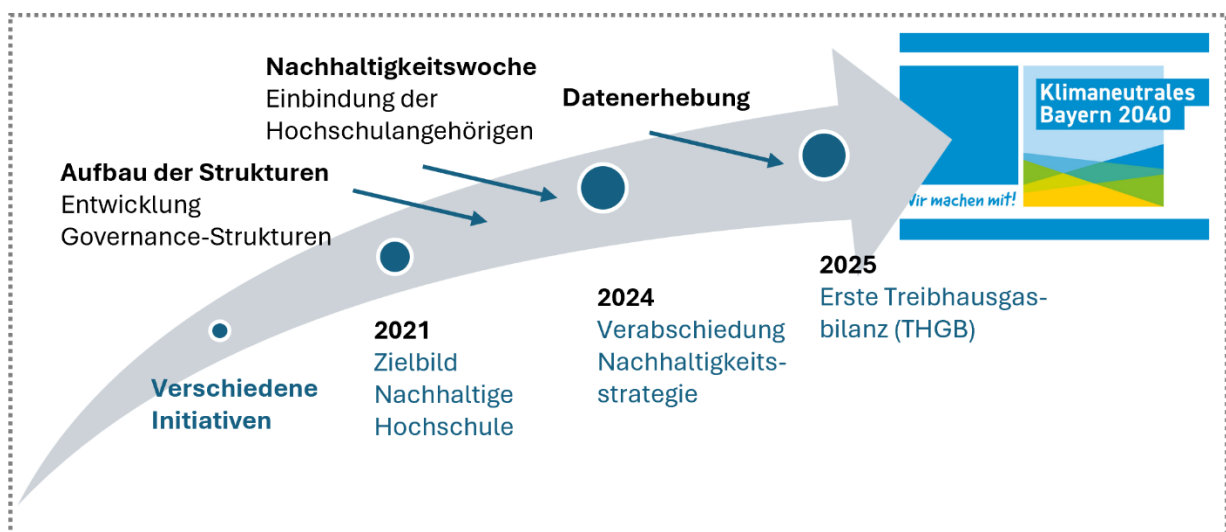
Nachhaltigkeitswoche
Einbindung der Hochschulangehörigen

Datenerhebung

Klimaneutrales Bayern 2040

Wir machen mit!

Aufbau der Strukturen
Entwicklung Governance-Strukturen

Verschiedene Initiativen

2021
Zielbild Nachhaltige Hochschule

2024
Verabschiedung Nachhaltigkeitsstrategie

2025
Erste Treibhausgasbilanz (THGB)